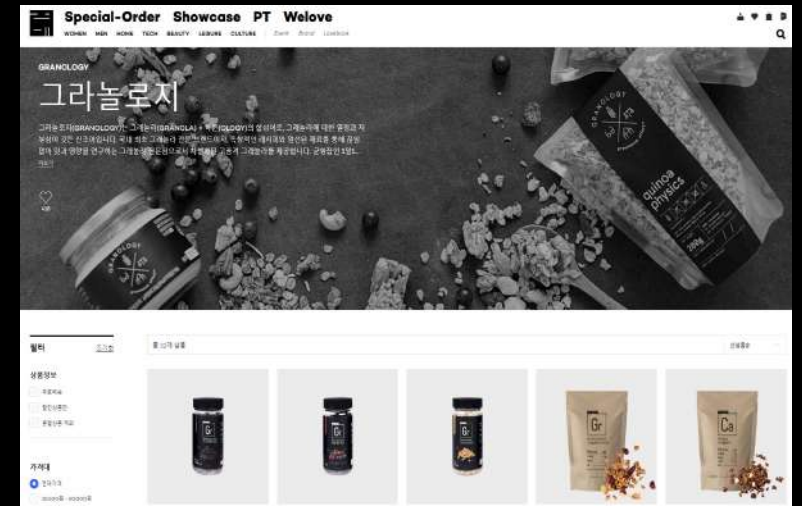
Special-Order Showcase PT Welove

WOMEN MEN HOME TECH BEAUTY LEISURE CULTURE Event Brand Lookbook

GRANOLOGY

그라놀로지

그라놀로지(GRANOLOGY)는 그래놀라(GRANOLA) + 학문(OLOGY)의 합성어로, 그래놀라에 대한 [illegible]

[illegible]

GRANOLOGY

quinoa physics

GRANOLOGY

필터 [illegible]

상품정보

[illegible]

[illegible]

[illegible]

가격대

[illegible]

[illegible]

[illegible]

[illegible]

Gr

Ca